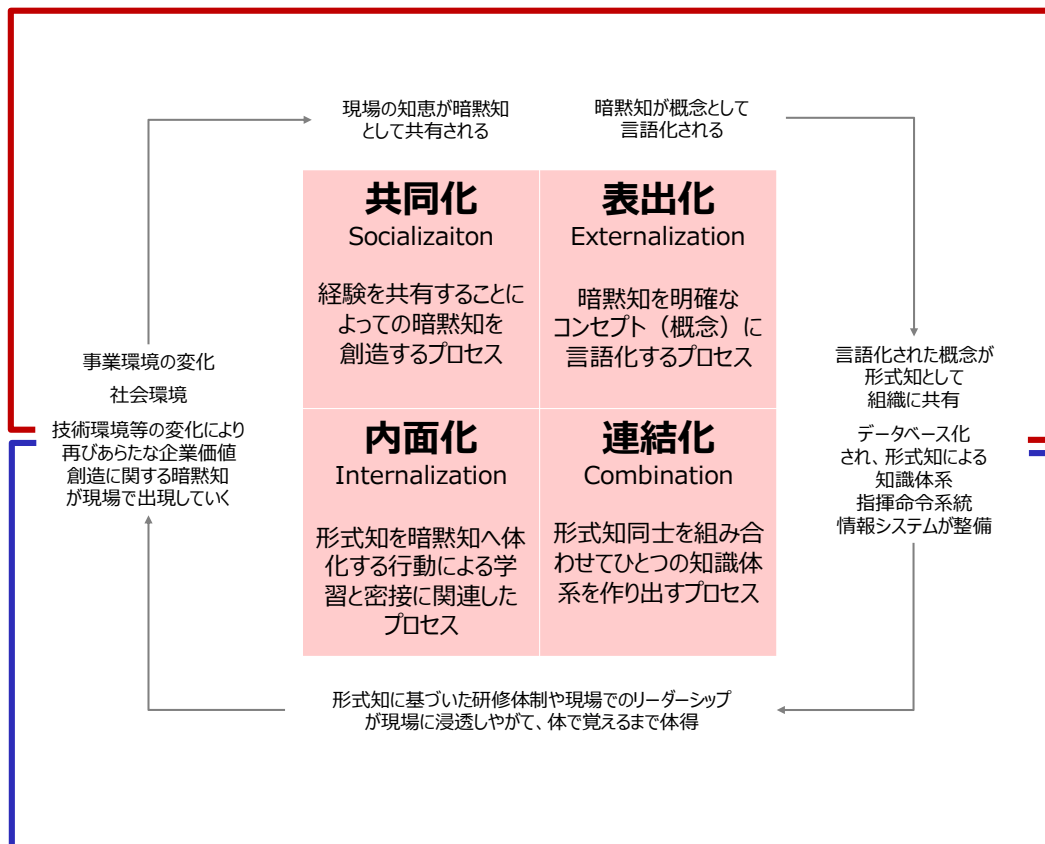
現場の知恵が暗黙知として共有される

暗黙知が概念として言語化される

共同化
Socializaiton

経験を共有することによっての暗黙知を創造するプロセス

表出化
Externalization

暗黙知を明確なコンセプト（概念）に言語化するプロセス

内面化
Internalization

形式知を暗黙知へ体化する行動による学習と密接に関連したプロセス

連結化
Combination

形式知同士を組み合わせてひとつの知識体系を作り出すプロセス

事業環境の変化

社会環境

技術環境等の変化により再びあらたな企業価値創造に関する暗黙知が現場で出現していく

言語化された概念が形式知として組織に共有

データベース化され、形式知による知識体系
指揮命令系統
情報システムが整備

形式知に基づいた研修体制や現場でのリーダーシップが現場に浸透しやがて、体で覚えるまで体得